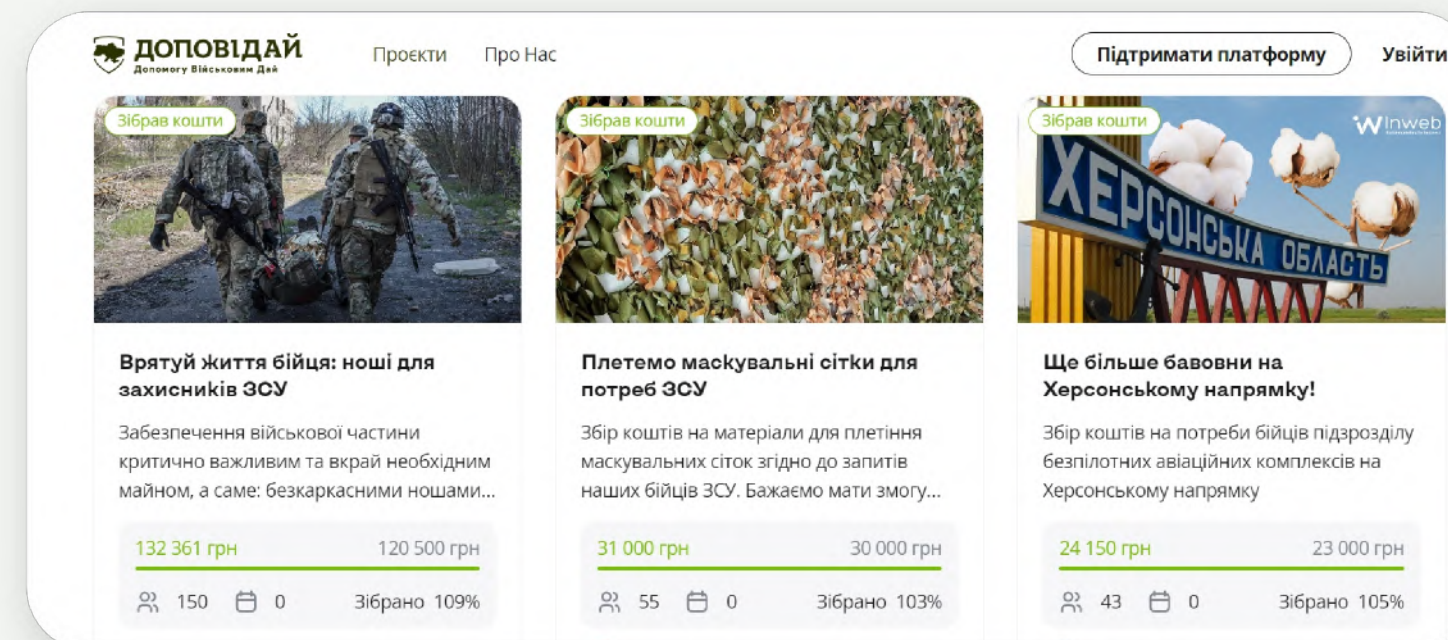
ДОПОВІДАЙ
Допомогу Військовим Дай

Проєкти Про Нас

Підтримати платформу Увійти

Зібрав кошти

Врятуй життя бійця: ноші для захисників ЗСУ

Забезпечення військової частини критично важливим та вкрай необхідним майном, а саме: безкаркасними ношами...

132 361 грн 120 500 грн

150 0 Зібрано 109%

Зібрав кошти

Плетемо маскувальні сітки для потреб ЗСУ

Збір коштів на матеріали для плетіння маскувальних сіток згідно до запитів наших бійців ЗСУ. Бажаємо мати змогу...

31 000 грн 30 000 грн

55 0 Зібрано 103%

Зібрав кошти

Winweb

ХЕРСОНСЬКА ОБЛАСТЬ

Ще більше бавовни на Херсонському напрямку!

Збір коштів на потреби бійців підрозділу безпілотних авіаційних комплексів на Херсонському напрямку

24 150 грн 23 000 грн

43 0 Зібрано 105%